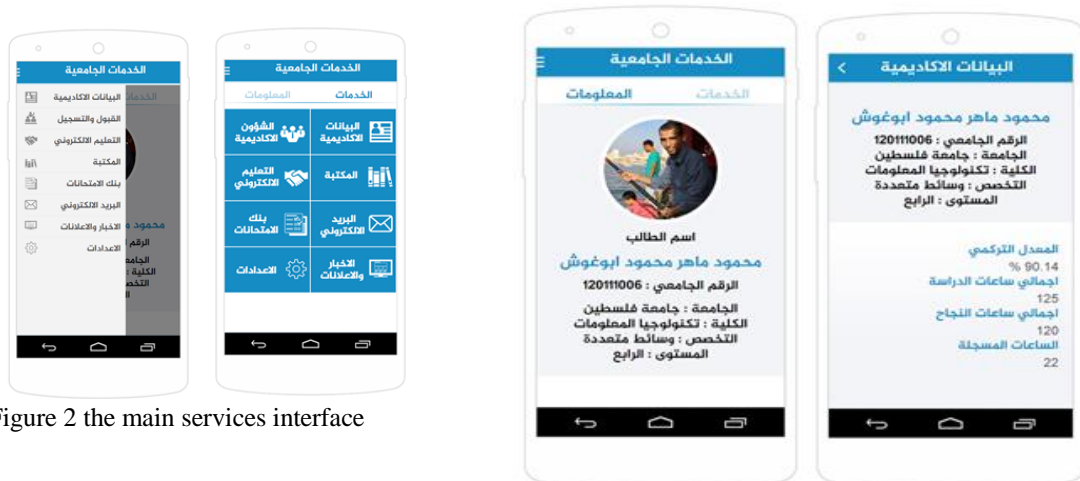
الخدمات الجامعية
البيانات الاكاديمية
القبول والتسجيل
التعليم الالكتروني
المكتبة
بنك الامتحانات
البريد الالكتروني
الاخبار والاعلانات
الاعدادات
محمود
الرقم
الجامعة
الكلية
التخصص

الخدمات الجامعية
الخدمات
المعلومات
البيانات الاكاديمية
الشؤون الاكاديمية
المكتبة
التعليم الالكتروني
البريد الالكتروني
بنك الامتحانات
الاخبار والاعلانات
الاعدادات

Figure 2 the main services interface

الخدمات الجامعية
الخدمات
المعلومات
اسم الطالب
محمود ماهر محمود ابوغوش
الرقم الجامعي : 120111006
الجامعة : جامعة فلسطين
الكلية : تكنولوجيا المعلومات
التخصص : وسائط متعددة
المستوى : الرابع

البيانات الاكاديمية
محمود ماهر محمود ابوغوش
الرقم الجامعي : 120111006
الجامعة : جامعة فلسطين
الكلية : تكنولوجيا المعلومات
التخصص : وسائط متعددة
المستوى : الرابع
المعدل التركمي
% 90.14
اجمالي ساعات الدراسة
125
اجمالي ساعات النجاح
120
الساعات المسجلة
22